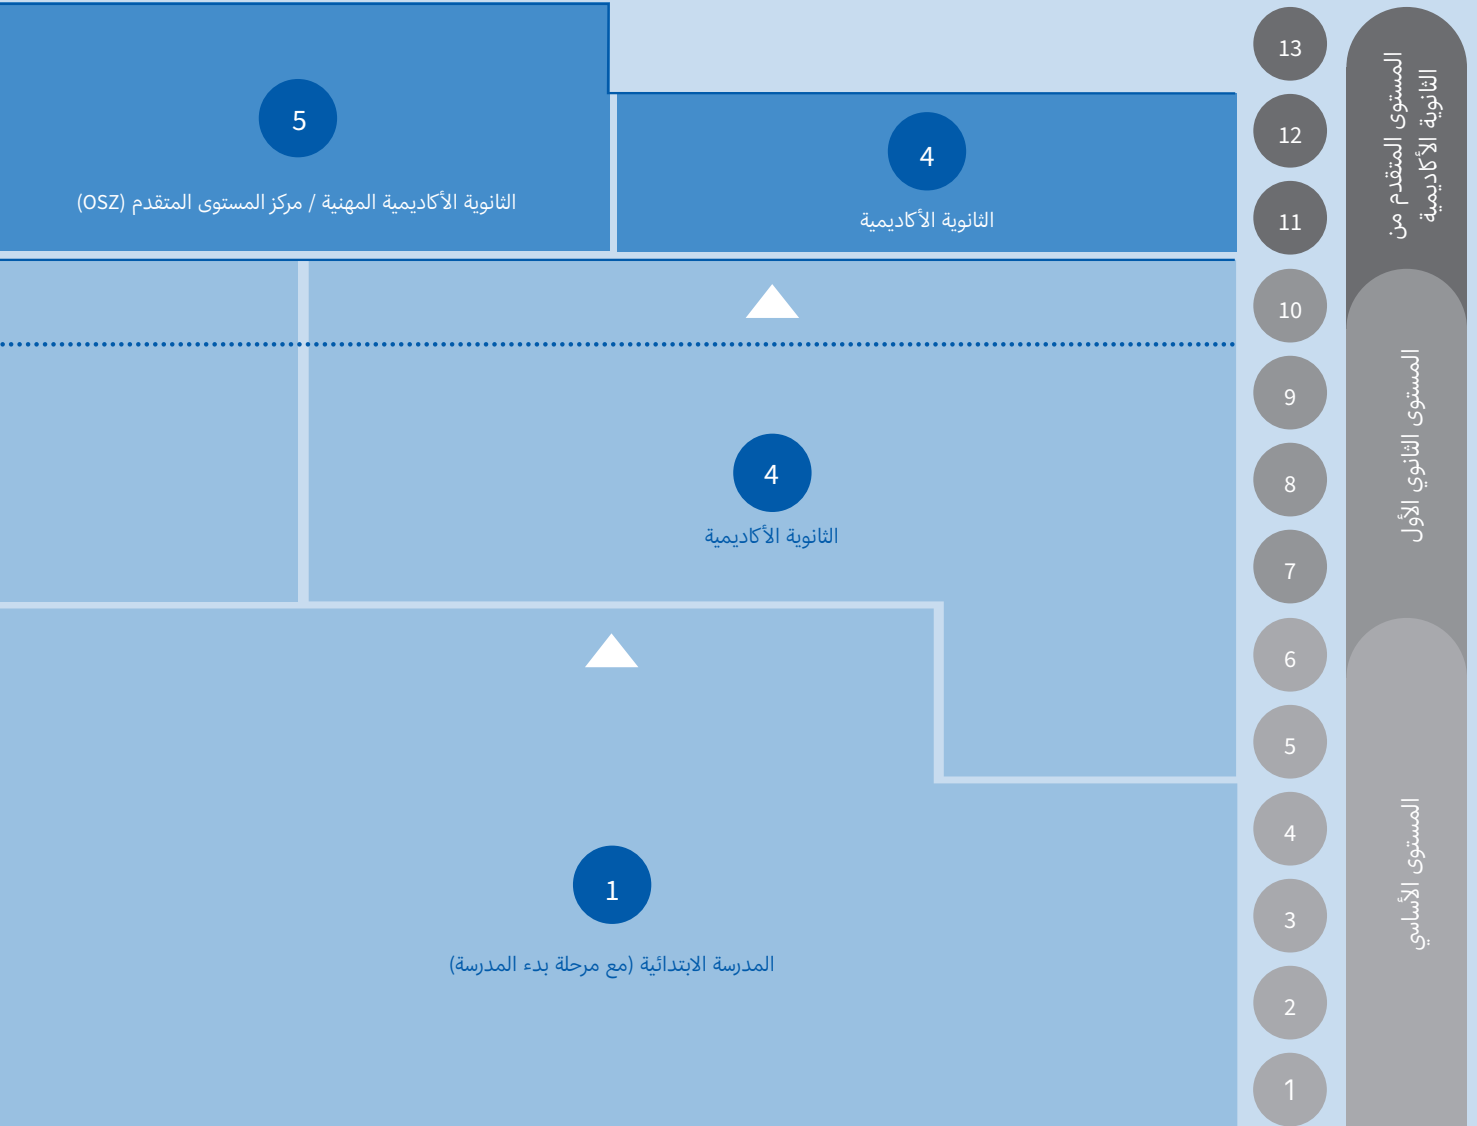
المستوى المتقدم من الثانوية الأكاديمية

المستوى الثانوي الأول

المستوى الأساسي

13
12
11
10
9
8
7
6
5
4
3
2
1

5
الثانوية الأكاديمية المهنية / مركز المستوى المتقدم (OSZ)

4
الثانوية الأكاديمية

4
الثانوية الأكاديمية

1
المدرسة الابتدائية (مع مرحلة بدء المدرسة)